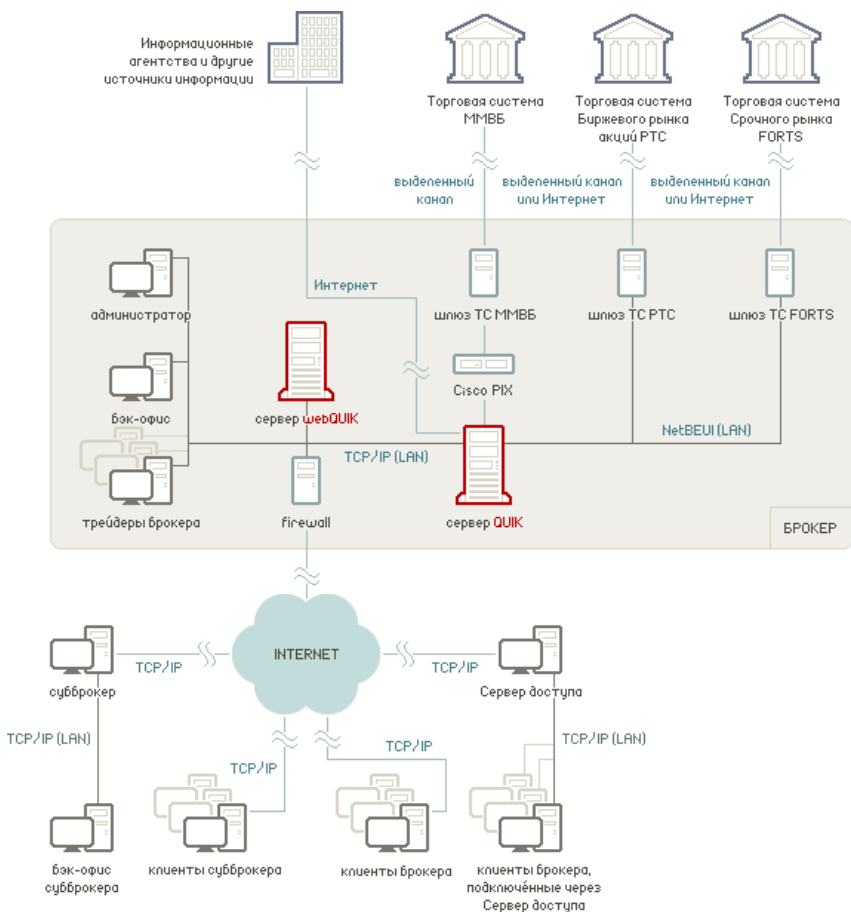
Информационные агентства и другие источники информации

Торговая система ММВБ

Торговая система Биржевого рынка акций РТС

Торговая система Срочного рынка FORTS

выделенный канал

выделенный канал или Интернет

выделенный канал или Интернет

Интернет

администратор

шлюз ТС ММВБ

шлюз ТС РТС

шлюз ТС FORTS

Cisco PIX

бэк-офис

сервер webQUIK

NetBEUI (LAN)

TCP/IP (LAN)

трейдеры брокера

firewall

сервер QUIK

БРОКЕР

INTERNET

TCP/IP

TCP/IP

субброкер

Сервер доступа

TCP/IP (LAN)

TCP/IP

TCP/IP (LAN)

TCP/IP

бэк-офис субброкера

клиенты субброкера

клиенты брокера

клиенты брокера, подключённые через Сервер доступа